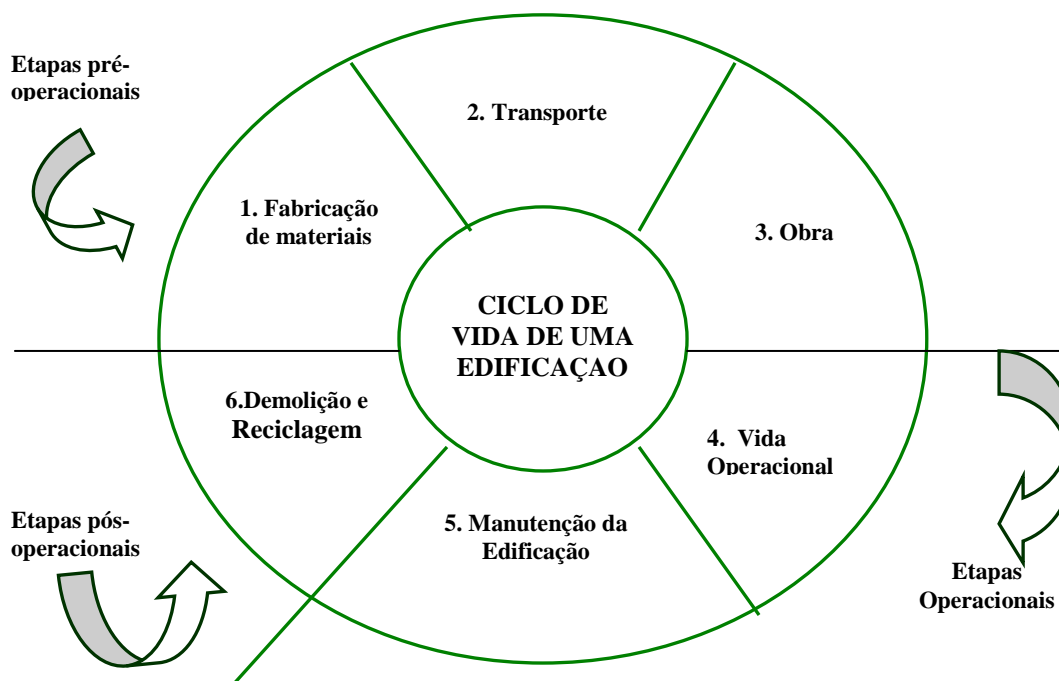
Etapas pré-operacionais

2. Transporte

1. Fabricação de materiais

3. Obra

CICLO DE VIDA DE UMA EDIFICAÇAO

6.Demolição e Reciclagem

4. Vida Operacional

Etapas pós-operacionais

5. Manutenção da Edificação

Etapas Operacionais